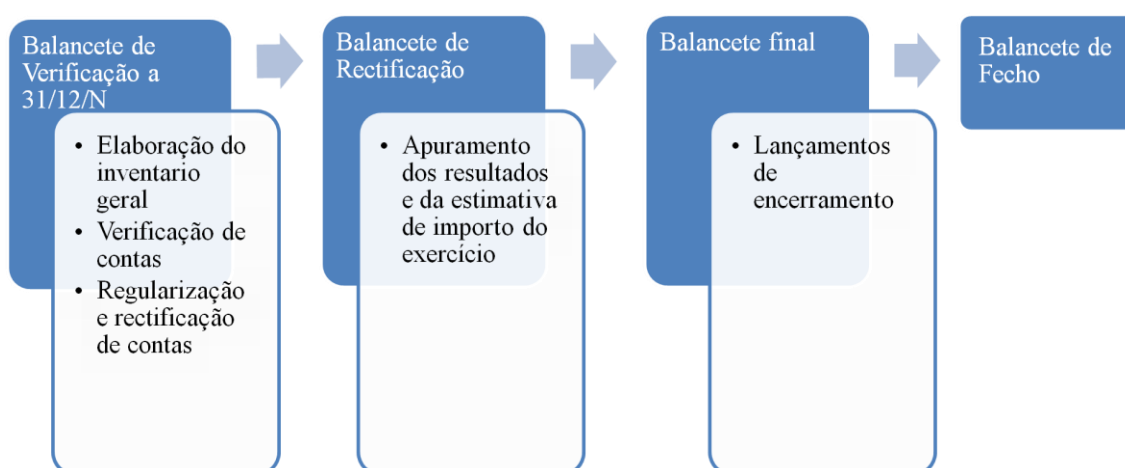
Balancete de Verificação a 31/12/N

- Elaboração do inventario geral
- Verificação de contas
- Regularização e rectificação de contas

Balancete de Rectificação

- Apuramento dos resultados e da estimativa de importo do exercício

Balancete final

- Lançamentos de encerramento

Balancete de Fecho